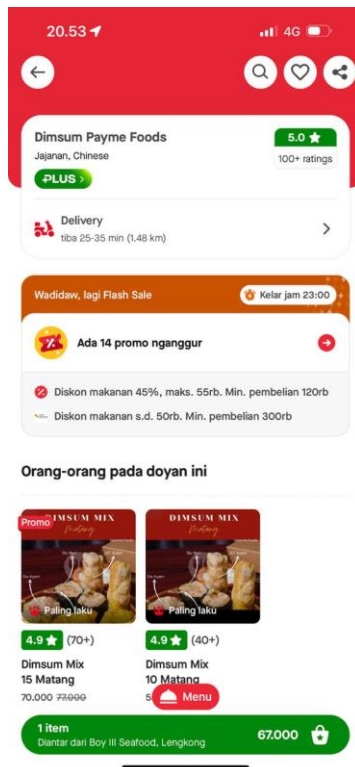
20.53
4G

Dimsum Payme Foods
Jajanan, Chinese
5.0 ★
100+ ratings
PLUS

Delivery
tiba 25-35 min (1.48 km)

Wadidaw, lagi Flash Sale
Kelar jam 23:00

Ada 14 promo nganggur

Diskon makanan 45%, maks. 55rb. Min. pembelian 120rb
Diskon makanan s.d. 50rb. Min. pembelian 300rb

Orang-orang pada doyan ini

Promo
DIMSUM MIX
Matang
Paling laku
4.9 ★ (70+)
Dimsum Mix 15 Matang
70.000 ~~77.000~~

DIMSUM MIX
Matang
Paling laku
4.9 ★ (40+)
Dimsum Mix 10 Matang
5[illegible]

Menu

1 item
Diantar dari Boy III Seafood, Lengkong
67.000